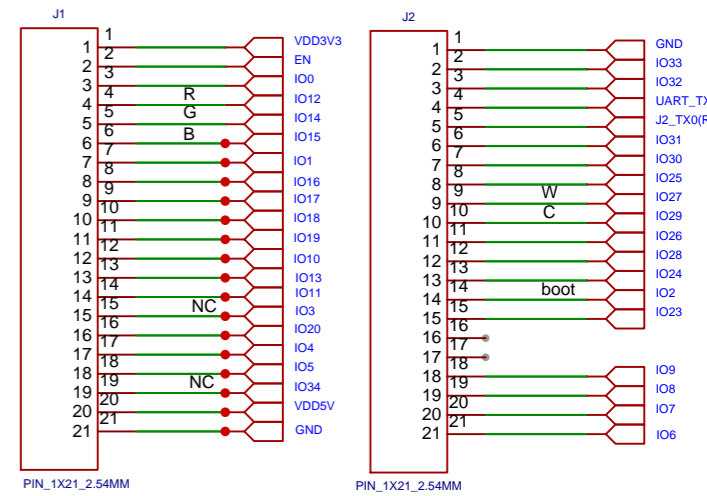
J1

1 1
1 2
2 2
3 3
3 4
4 4
5 5
5 6
6 6
7 7
7 8
8 8
9 9
9 10
10 10
11 11
11 12
12 12
13 13
13 14
14 14
15 15
15 16
16 16
17 17
17 18
18 18
19 19
19 20
20 20
21 21
21

R
G
B
NC
NC

VDD3V3
EN
IO0
IO12
IO14
IO15
IO1
IO16
IO17
IO18
IO19
IO10
IO13
IO11
IO3
IO20
IO4
IO5
IO34
VDD5V
GND

PIN_1X21_2.54MM

J2

1 1
1 2
2 2
3 3
3 4
4 4
5 5
5 6
6 6
7 7
7 8
8 8
9 9
9 10
10 10
11 11
11 12
12 12
13 13
13 14
14 14
15 15
15 16
16 16
17 17
17 18
18 18
19 19
19 20
20 20
21 21
21

W
C
boot

GND
IO33
IO32
UART_TX
J2_TX0(R
IO31
IO30
IO25
IO27
IO29
IO26
IO28
IO24
IO2
IO23
IO9
IO8
IO7
IO6

PIN_1X21_2.54MM